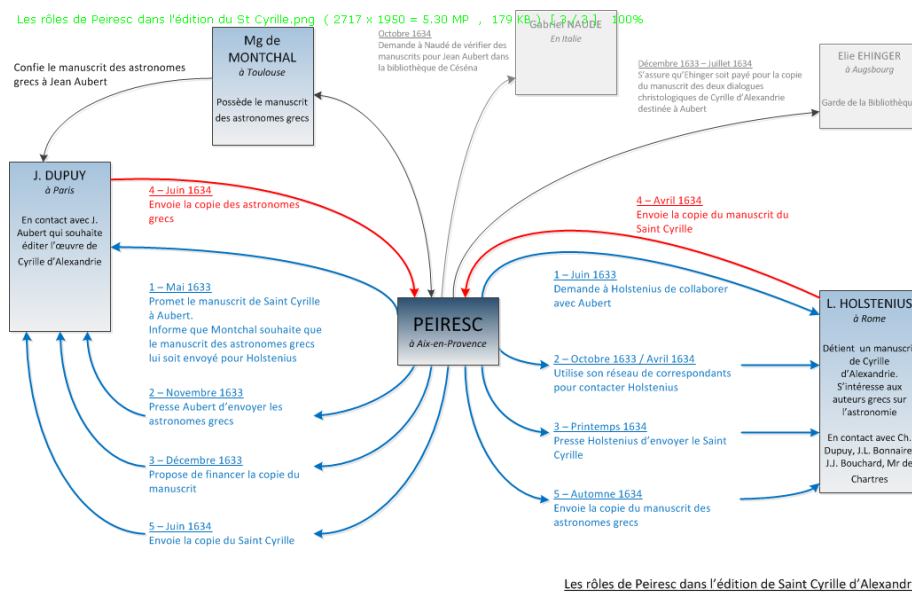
Les rôles de Peiresc dans l'édition du St Cyrille.png ( 2717 x 1950 = 5.30 MP , 179 KB ) [ 3 / 3 ] 100%

Mg de MONTCHAL
à Toulouse

Possède le manuscrit des astronomes grecs

Octobre 1634
Demande à Naudé de vérifier des manuscrits pour Jean Aubert dans la bibliothèque de Céséna

Gabriel NAUDE
En Italie

Décembre 1633 – Juillet 1634
S'assure qu'Ehinger soit payé pour la copie du manuscrit des deux dialogues christologiques de Cyrille d'Alexandrie destinée à Aubert

Elie EHINGER
à Augsbourg

Garde de la Bibliothè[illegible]

Confie le manuscrit des astronomes grecs à Jean Aubert

J. DUPUY
à Paris

En contact avec J. Aubert qui souhaite éditer l'œuvre de Cyrille d'Alexandrie

4 – Juin 1634
Envoie la copie des astronomes grecs

4 – Avril 1634
Envoie la copie du manuscrit du Saint Cyrille

1 – Juin 1633
Demande à Holstenius de collaborer avec Aubert

L. HOLSTENIUS
à Rome

Détient un manuscri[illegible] de Cyrille d'Alexandrie. S'intéresse aux auteurs grecs sur l'astronomie

En contact avec Ch. Dupuy, J.L. Bonnaire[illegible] J.J. Bouchard, Mr de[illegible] Chartres

1 – Mai 1633
Promet le manuscrit de Saint Cyrille à Aubert.
Informe que Montchal souhaite que le manuscrit des astronomes grecs lui soit envoyé pour Holstenius

PEIRESC
à Aix-en-Provence

2 – Octobre 1633 / Avril 1634
Utilise son réseau de correspondants pour contacter Holstenius

2 – Novembre 1633
Presse Aubert d'envoyer les astronomes grecs

3 – Printemps 1634
Presse Holstenius d'envoyer le Saint Cyrille

3 – Décembre 1633
Propose de financer la copie du manuscrit

5 – Automne 1634
Envoie la copie du manuscrit des astronomes grecs

5 – Juin 1634
Envoie la copie du Saint Cyrille

Les rôles de Peiresc dans l'édition de Saint Cyrille d'Alexandr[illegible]